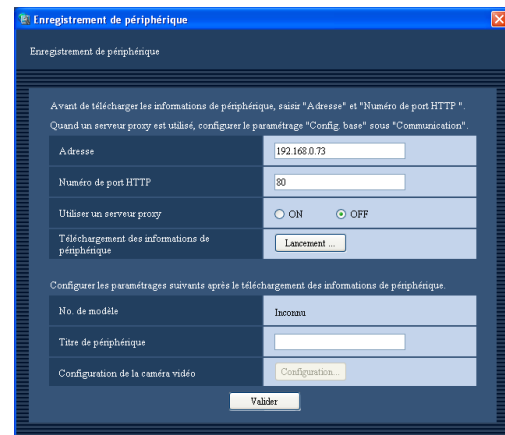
Enregistrement de périphérique

Enregistrement de périphérique

Avant de télécharger les informations de périphérique, saisir "Adresse" et "Numéro de port HTTP ".

Quand un serveur proxy est utilisé, configurer le paramétrage "Config. base" sous "Communication".

| Adresse | 192.168.0.73 |
|---|---|
| Numéro de port HTTP | 80 |
| Utiliser un serveur proxy | ON OFF |
| Téléchargement des informations de périphérique | Lancement ... |

Configurer les paramétrages suivants après le téléchargement des informations de périphérique.

| No. de modèle | Inconnu |
|---|---|
| Titre de périphérique | |
| Configuration de la caméra vidéo | Configuration... |

Valider